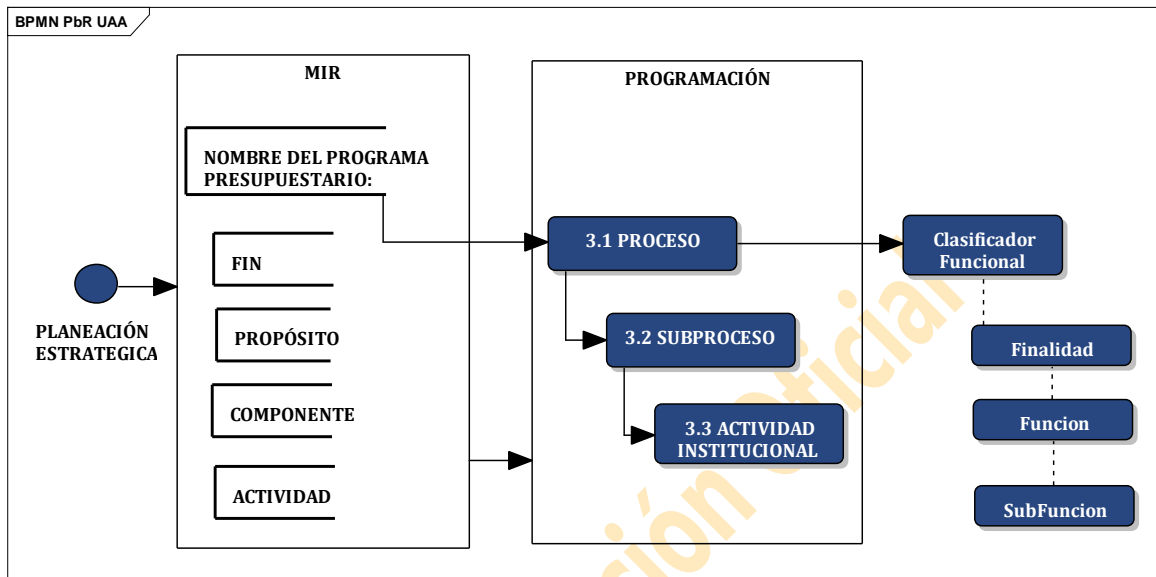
BPMN PbR UAA

PLANEACIÓN ESTRATEGICA

MIR

NOMBRE DEL PROGRAMA PRESUPUESTARIO:

FIN

PROPÓSITO

COMPONENTE

ACTIVIDAD

PROGRAMACIÓN

3.1 PROCESO

3.2 SUBPROCESO

3.3 ACTIVIDAD INSTITUCIONAL

Clasificador Funcional

Finalidad

Funcion

SubFuncion

ción Oficial